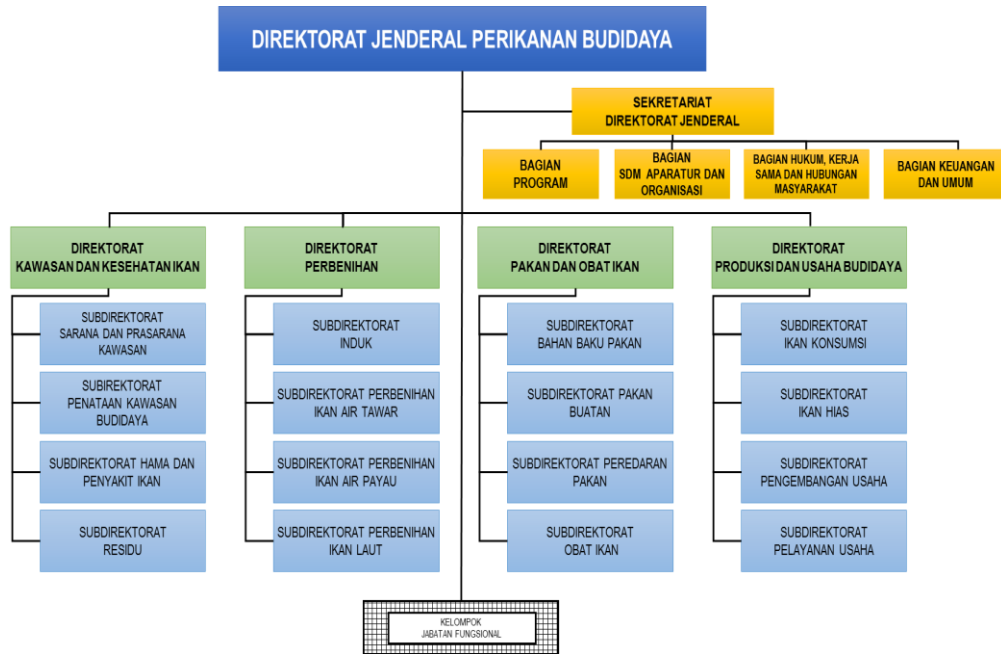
DIREKTORAT JENDERAL PERIKANAN BUDIDAYA

SEKRETARIAT DIREKTORAT JENDERAL

BAGIAN PROGRAM

BAGIAN SDM APARATUR DAN ORGANISASI

BAGIAN HUKUM, KERJA SAMA DAN HUBUNGAN MASYARAKAT

BAGIAN KEUANGAN DAN UMUM

DIREKTORAT KAWASAN DAN KESEHATAN IKAN

SUBDIREKTORAT SARANA DAN PRASARANA KAWASAN

SUBIREKTORAT PENATAAN KAWASAN BUDIDAYA

SUBDIREKTORAT HAMA DAN PENYAKIT IKAN

SUBDIREKTORAT RESIDU

DIREKTORAT PERBENIHAN

SUBDIREKTORAT INDUK

SUBDIREKTORAT PERBENIHAN IKAN AIR TAWAR

SUBDIREKTORAT PERBENIHAN IKAN AIR PAYAU

SUBDIREKTORAT PERBENIHAN IKAN LAUT

DIREKTORAT PAKAN DAN OBAT IKAN

SUBDIREKTORAT BAHAN BAKU PAKAN

SUBDIREKTORAT PAKAN BUATAN

SUBDIREKTORAT PEREDARAN PAKAN

SUBDIREKTORAT OBAT IKAN

DIREKTORAT PRODUKSI DAN USAHA BUDIDAYA

SUBDIREKTORAT IKAN KONSUMSI

SUBDIREKTORAT IKAN HIAS

SUBDIREKTORAT PENGEMBANGAN USAHA

SUBDIREKTORAT PELAYANAN USAHA

KELOMPOK JABATAN FUNGSIONAL